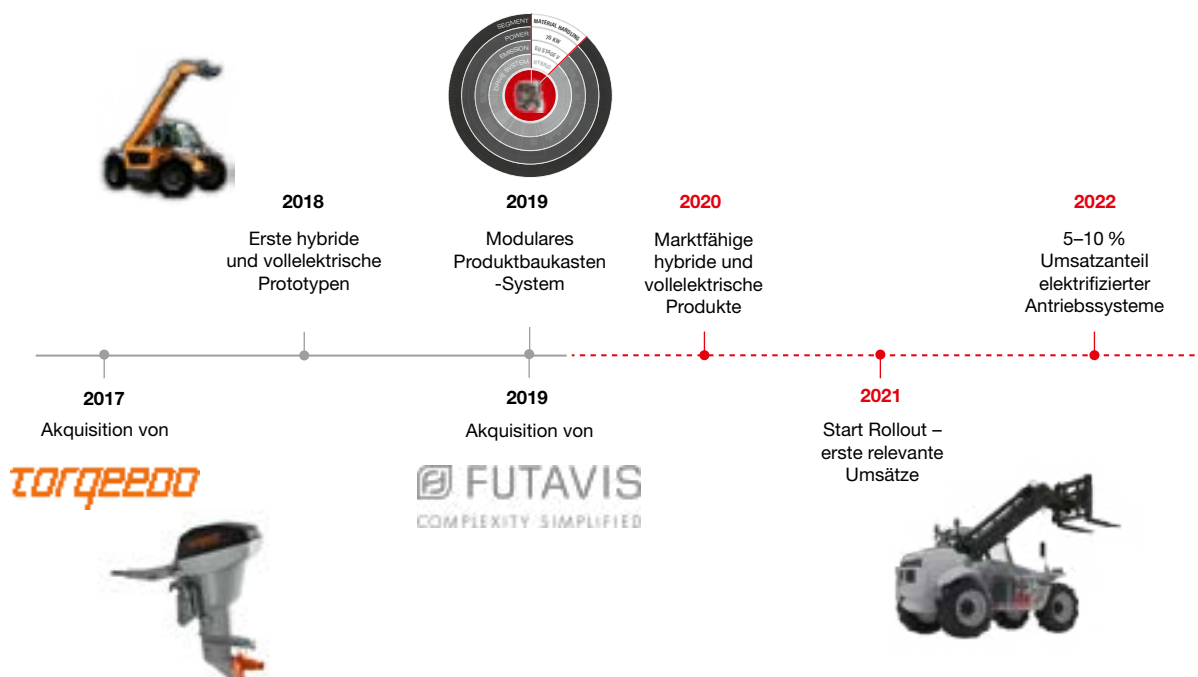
SEGMENT
MATERIAL HANDLING
POWER
25 KW
EMISSION
EU STAGE V
DRIVE SYSTEM
HYBRID

2018
Erste hybride und vollelektrische Prototypen

2019
Modulares Produktbaukasten -System

2020
Marktfähige hybride und vollelektrische Produkte

2022
5–10 % Umsatzanteil elektrifizierter Antriebssysteme

2017
Akquisition von

torqeedo

2019
Akquisition von

FUTAVIS
COMPLEXITY SIMPLIFIED

2021
Start Rollout – erste relevante Umsätze